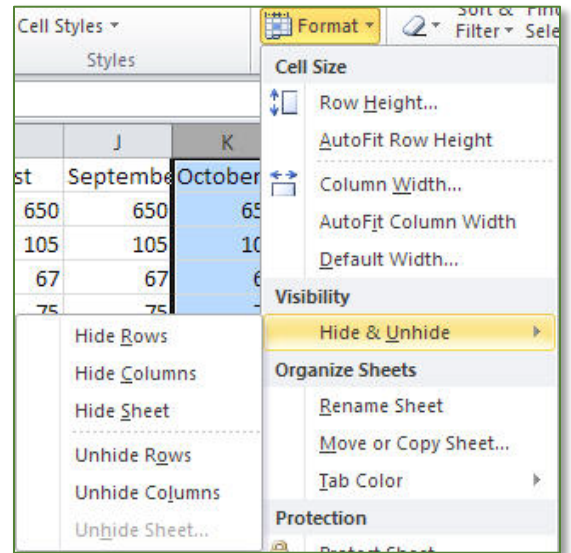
Cell Styles ▾

Styles

Format ▾

Sort & Filter ▾

Find & Sele

J

K

st

Septembe

October

650

650

65

105

105

10

67

67

6

75

75

Cell Size

Row Height...

AutoFit Row Height

Column Width...

AutoFit Column Width

Default Width...

Visibility

Hide & Unhide

Organize Sheets

Rename Sheet

Move or Copy Sheet...

Tab Color

Protection

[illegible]

Hide Rows

Hide Columns

Hide Sheet

Unhide Rows

Unhide Columns

Unhide Sheet...